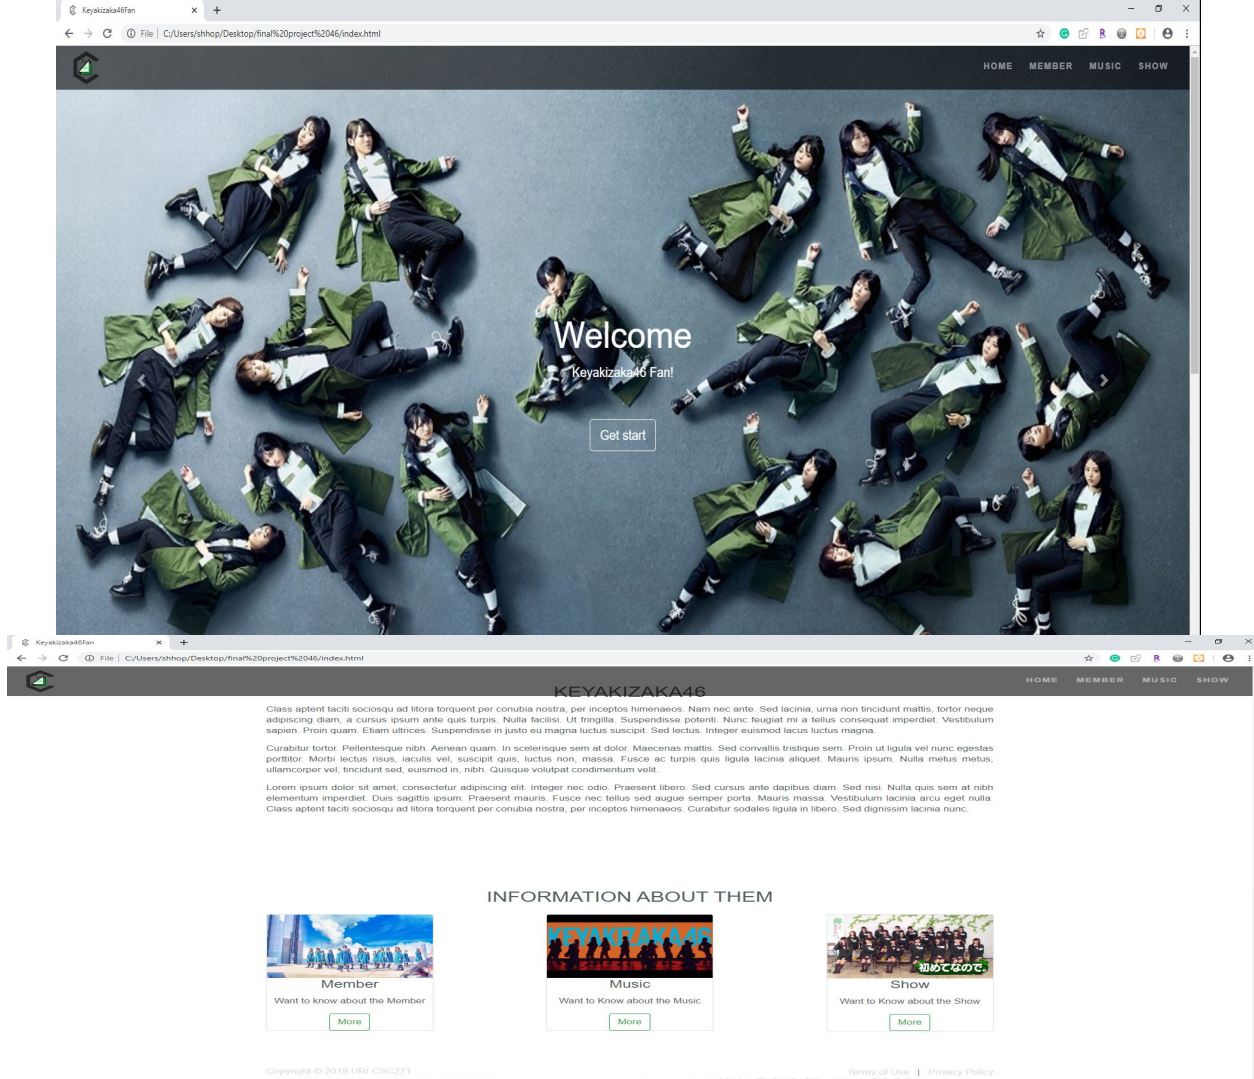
Keyakizaka46Fan
File | C:/Users/shhop/Desktop/final%20project%2046/index.html

HOME MEMBER MUSIC SHOW

Welcome
Keyakizaka46 Fan!

Get start

Keyakizaka46Fan
File | C:/Users/shhop/Desktop/final%20project%2046/index.html

HOME MEMBER MUSIC SHOW

KEYAKIZAKA46

Class aptent taciti sociosqu ad litora torquent per conubia nostra, per inceptos himenaeos. Nam nec ante. Sed lacinia, urna non tincidunt mattis, tortor neque adipiscing diam, a cursus ipsum ante quis turpis. Nulla facilisi. Ut fringilla. Suspendisse potenti. Nunc feugiat mi a tellus consequat imperdiet. Vestibulum sapien. Proin quam. Etiam ultrices. Suspendisse in justo eu magna luctus suscipit. Sed lectus. Integer euismod lacus luctus magna.

Curabitur tortor. Pellentesque nibh. Aenean quam. In scelerisque sem at dolor. Maecenas mattis. Sed convallis tristique sem. Proin ut ligula vel nunc egestas porttitor. Morbi lectus risus, iaculis vel, suscipit quis, luctus non, massa. Fusce ac turpis quis ligula lacinia aliquet. Mauris ipsum. Nulla metus metus, ullamcorper vel, tincidunt sed, euismod in, nibh. Quisque volutpat condimentum velit.

Lorem ipsum dolor sit amet, consectetur adipiscing elit. Integer nec odio. Praesent libero. Sed cursus ante dapibus diam. Sed nisi. Nulla quis sem at nibh elementum imperdiet. Duis sagittis ipsum. Praesent mauris. Fusce nec tellus sed augue semper porta. Mauris massa. Vestibulum lacinia arcu eget nulla. Class aptent taciti sociosqu ad litora torquent per conubia nostra, per inceptos himenaeos. Curabitur sodales ligula in libero. Sed dignissim lacinia nunc.

INFORMATION ABOUT THEM

KEYAKIZAKA46

Member
Want to know about the Member
More

Music
Want to Know about the Music
More

初めてなので。
Show
Want to Know about the Show
More

Copyright © 2019 URI CSC271

Terms of Use | Privacy Policy